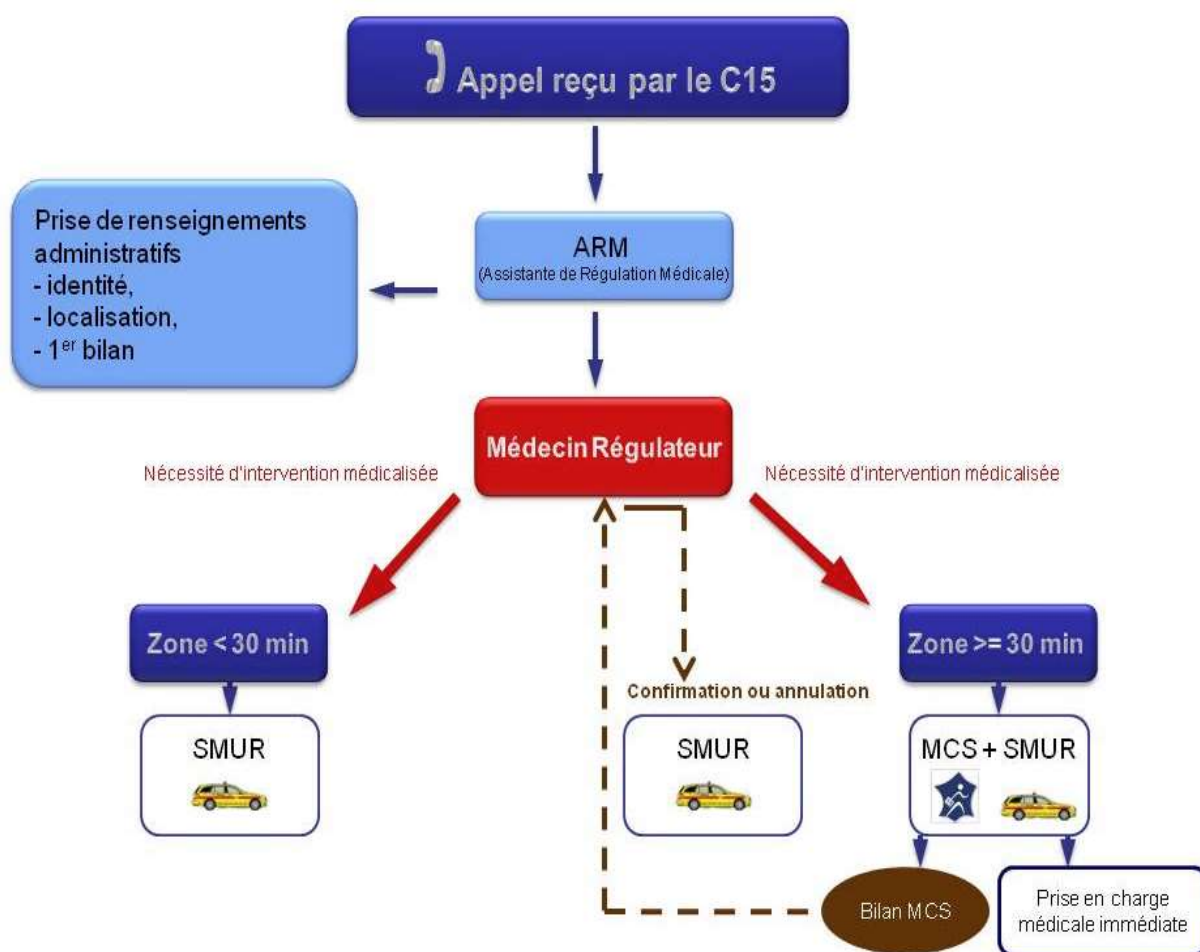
Appel reçu par le C15

Prise de renseignements administratifs
- identité,
- localisation,
- 1$^{er}$ bilan

ARM
(Assistante de Régulation Médicale)

Médecin Régulateur

Nécessité d'intervention médicalisée

Nécessité d'intervention médicalisée

Zone < 30 min

SMUR

Confirmation ou annulation

SMUR

Zone >= 30 min

MCS + SMUR

Bilan MCS

Prise en charge médicale immédiate